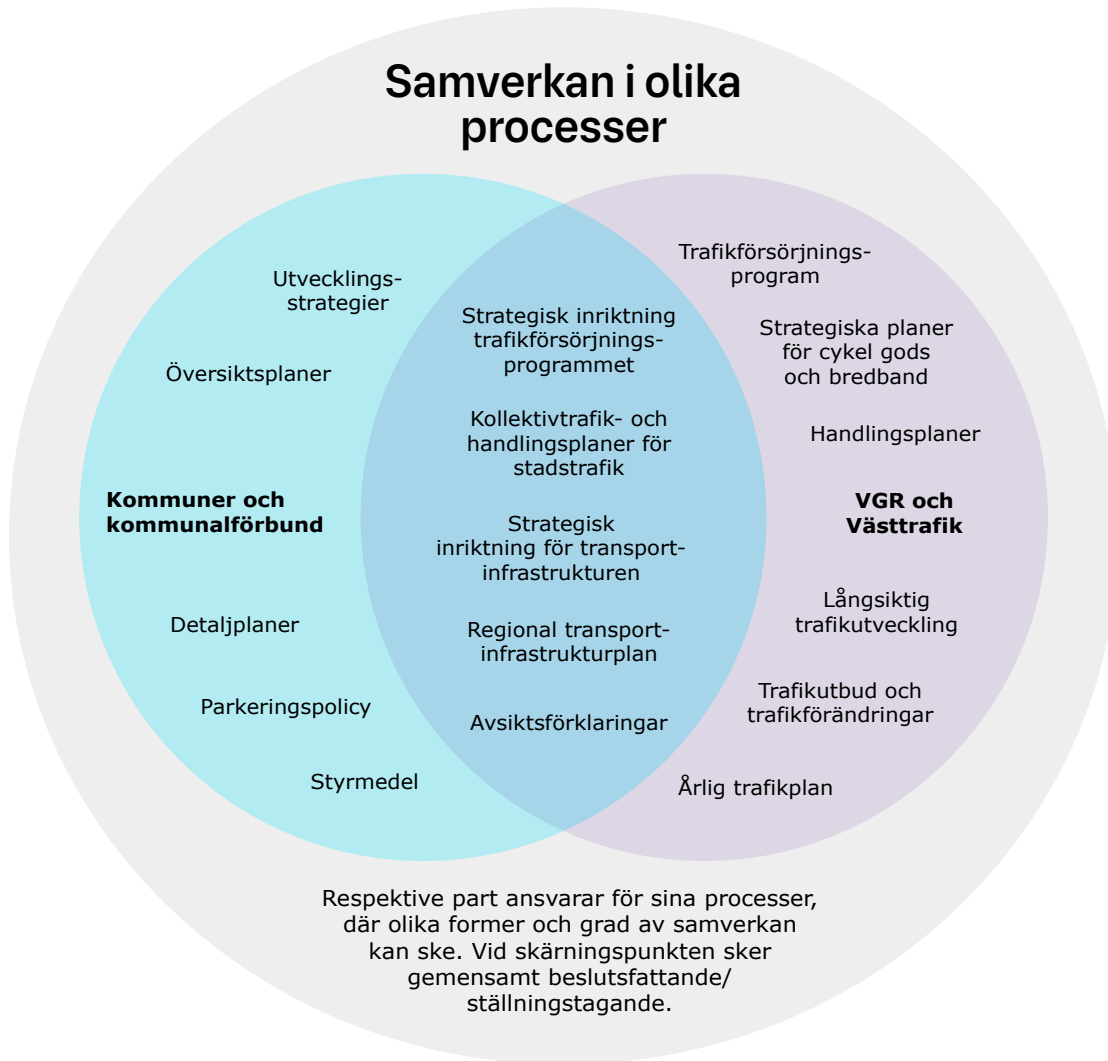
Samverkan i olika processer

Utvecklingsstrategier

Översiktsplaner

Kommuner och kommunalförbund

Detaljplaner

Parkeringspolicy

Styrmedel

Strategisk inriktning trafikförsörjningsprogrammet

Kollektivtrafik- och handlingsplaner för stadstrafik

Strategisk inriktning för transportinfrastrukturen

Regional transportinfrastrukturplan

Avsiktsförklaringar

Trafikförsörjningsprogram

Strategiska planer för cykel gods och bredband

Handlingsplaner

VGR och Västtrafik

Långsiktig trafikutveckling

Trafikutbud och trafikförändringar

Årlig trafikplan

Respektive part ansvarar för sina processer, där olika former och grad av samverkan kan ske. Vid skärningspunkten sker gemensamt beslutsfattande/ställningstagande.